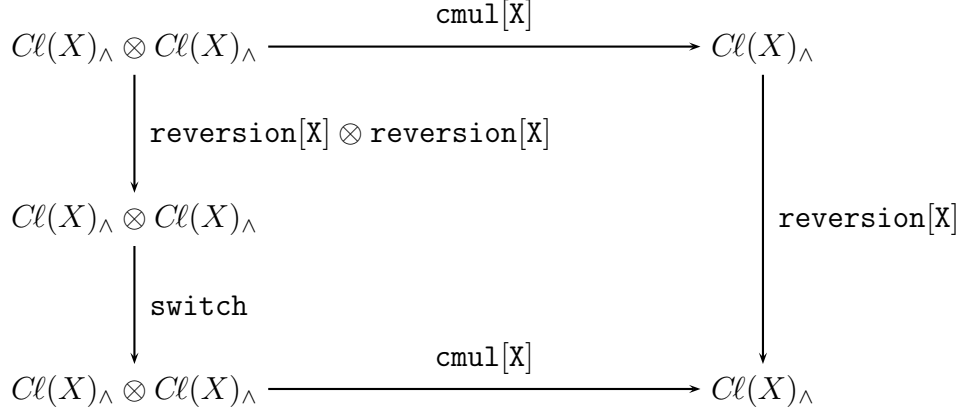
$C\ell(X)_\wedge \otimes C\ell(X)_\wedge$ $\xrightarrow{\texttt{cmul[X]}}$ $C\ell(X)_\wedge$

$\texttt{reversion[X]} \otimes \texttt{reversion[X]}$

$C\ell(X)_\wedge \otimes C\ell(X)_\wedge$

$\texttt{reversion[X]}$

$\texttt{switch}$

$C\ell(X)_\wedge \otimes C\ell(X)_\wedge$ $\xrightarrow{\texttt{cmul[X]}}$ $C\ell(X)_\wedge$